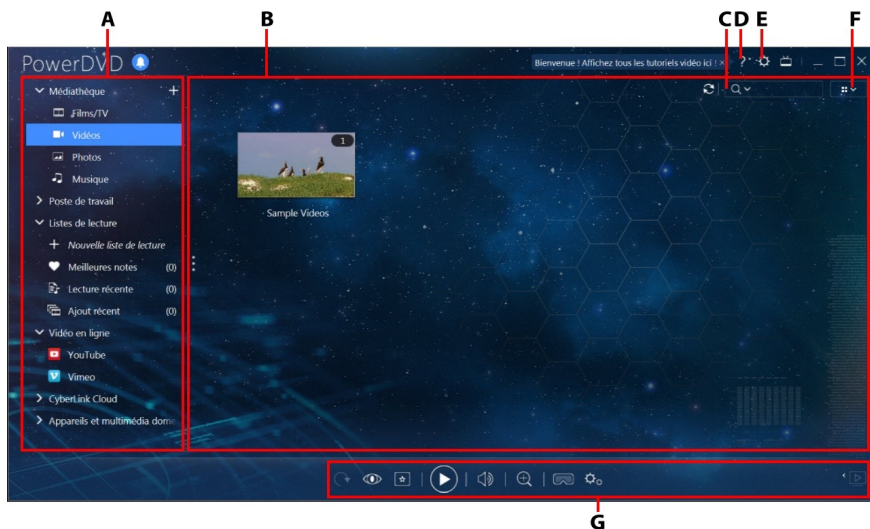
A B C D E F

PowerDVD

Bienvenue ! Affichez tous les tutoriels vidéo ici ! ×

Médiathèque +

Films/TV

Vidéos

Photos

Musique

Poste de travail

Listes de lecture

Nouvelle liste de lecture

Meilleures notes (0)

Lecture récente (0)

Ajout récent (0)

Vidéo en ligne

YouTube

Vimeo

CyberLink Cloud

Appareils et multimédia dome

1

Sample Videos

G